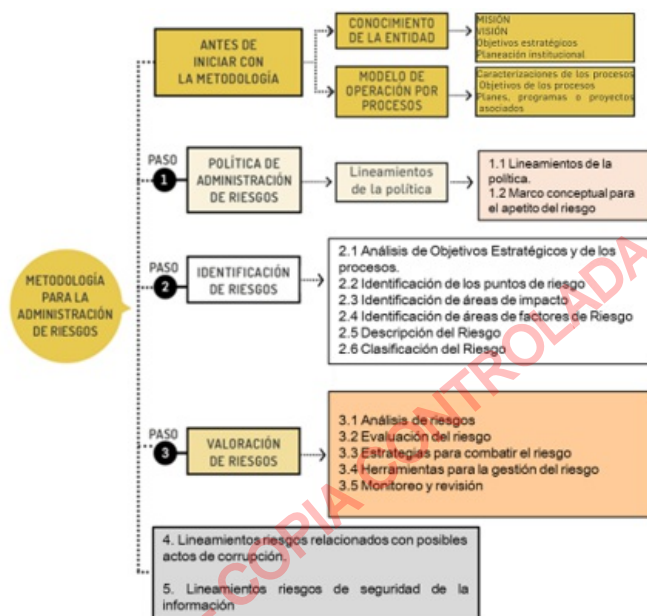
METODOLOGÍA PARA LA ADMINISTRACIÓN DE RIESGOS

ANTES DE INICIAR CON LA METODOLOGÍA

CONOCIMIENTO DE LA ENTIDAD

MISIÓN
VISIÓN
Objetivos estratégicos
Planeación institucional

MODELO DE OPERACIÓN POR PROCESOS

Caracterizaciones de los procesos
Objetivos de los procesos
Planes, programas o proyectos asociados

PASO 1

POLÍTICA DE ADMINISTRACIÓN DE RIESGOS

Lineamientos de la política

1.1 Lineamientos de la política.
1.2 Marco conceptual para el apetito del riesgo

PASO 2

IDENTIFICACIÓN DE RIESGOS

2.1 Análisis de Objetivos Estratégicos y de los procesos.
2.2 Identificación de los puntos de riesgo
2.3 Identificación de áreas de impacto
2.4 Identificación de áreas de factores de Riesgo
2.5 Descripción del Riesgo
2.6 Clasificación del Riesgo

PASO 3

VALORACIÓN DE RIESGOS

3.1 Análisis de riesgos
3.2 Evaluación del riesgo
3.3 Estrategias para combatir el riesgo
3.4 Herramientas para la gestión del riesgo
3.5 Monitoreo y revisión

4. Lineamientos riesgos relacionados con posibles actos de corrupción.

5. Lineamientos riesgos de seguridad de la información

COPIA CONTROLADA